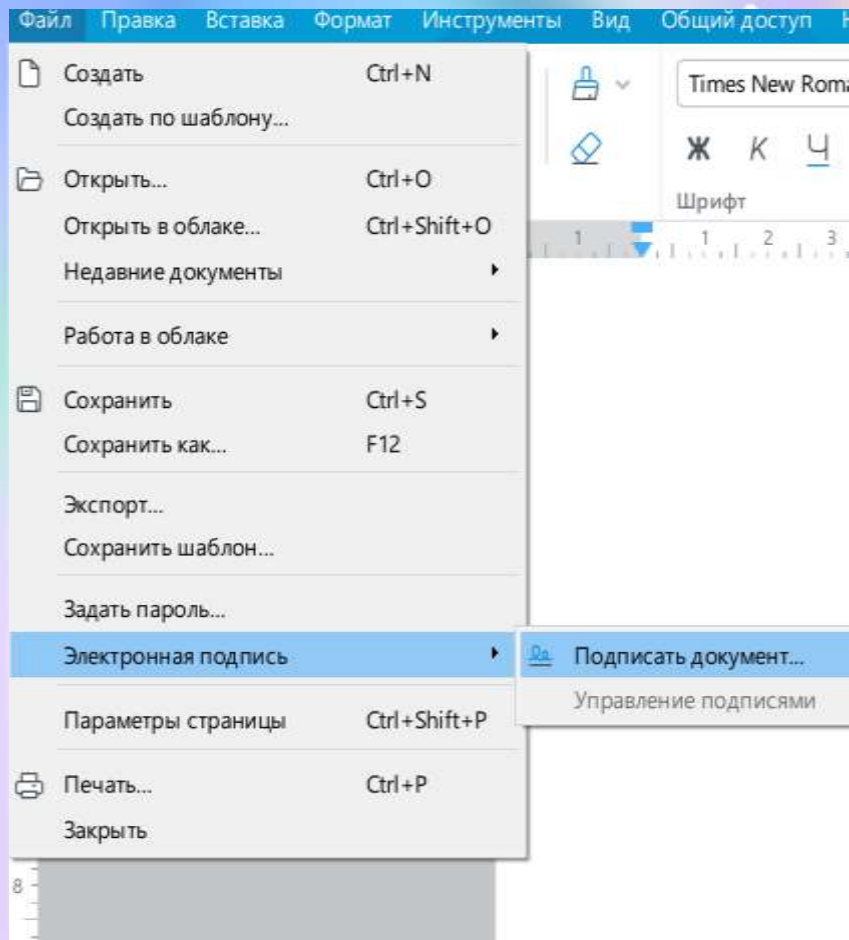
Файл Правка Вставка Формат Инструменты Вид Общий доступ Н

Создать Ctrl+N
Создать по шаблону...

Открыть... Ctrl+O
Открыть в облаке... Ctrl+Shift+O
Недавние документы

Работа в облаке

Сохранить Ctrl+S
Сохранить как... F12

Экспорт...
Сохранить шаблон...

Задать пароль...
Электронная подпись

Параметры страницы Ctrl+Shift+P

Печать... Ctrl+P
Закрыть

Подписать документ...
Управление подписями

Times New Roma

Ж К Ч

Шрифт

1 1 2 3

8